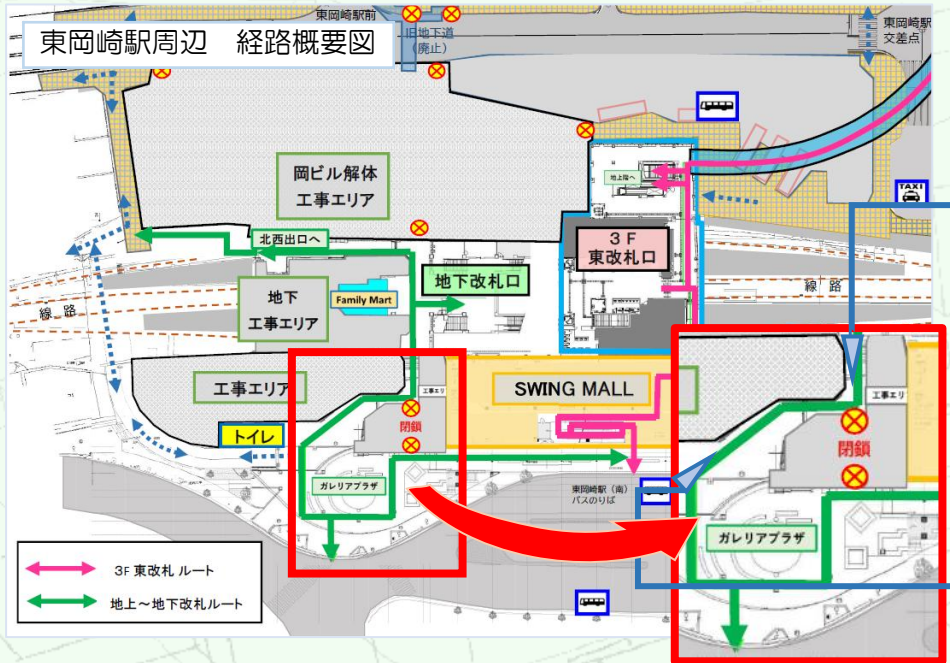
東岡崎駅周辺　経路概要図

東岡崎駅前

旧地下道（廃止）

東岡崎駅交差点

TAXI

岡ビル解体工事エリア

地上階へ

3F 東改札口

北西出口へ

地下改札口

地下工事エリア

Family Mart

線路

線路

工事エリア

SWING MALL

工事エリ

閉鎖

トイレ

ガレリアプラザ

東岡崎駅（南）バスのりば

工事エリ

閉鎖

ガレリアプラザ

3F 東改札 ルート

地上～地下改札ルート